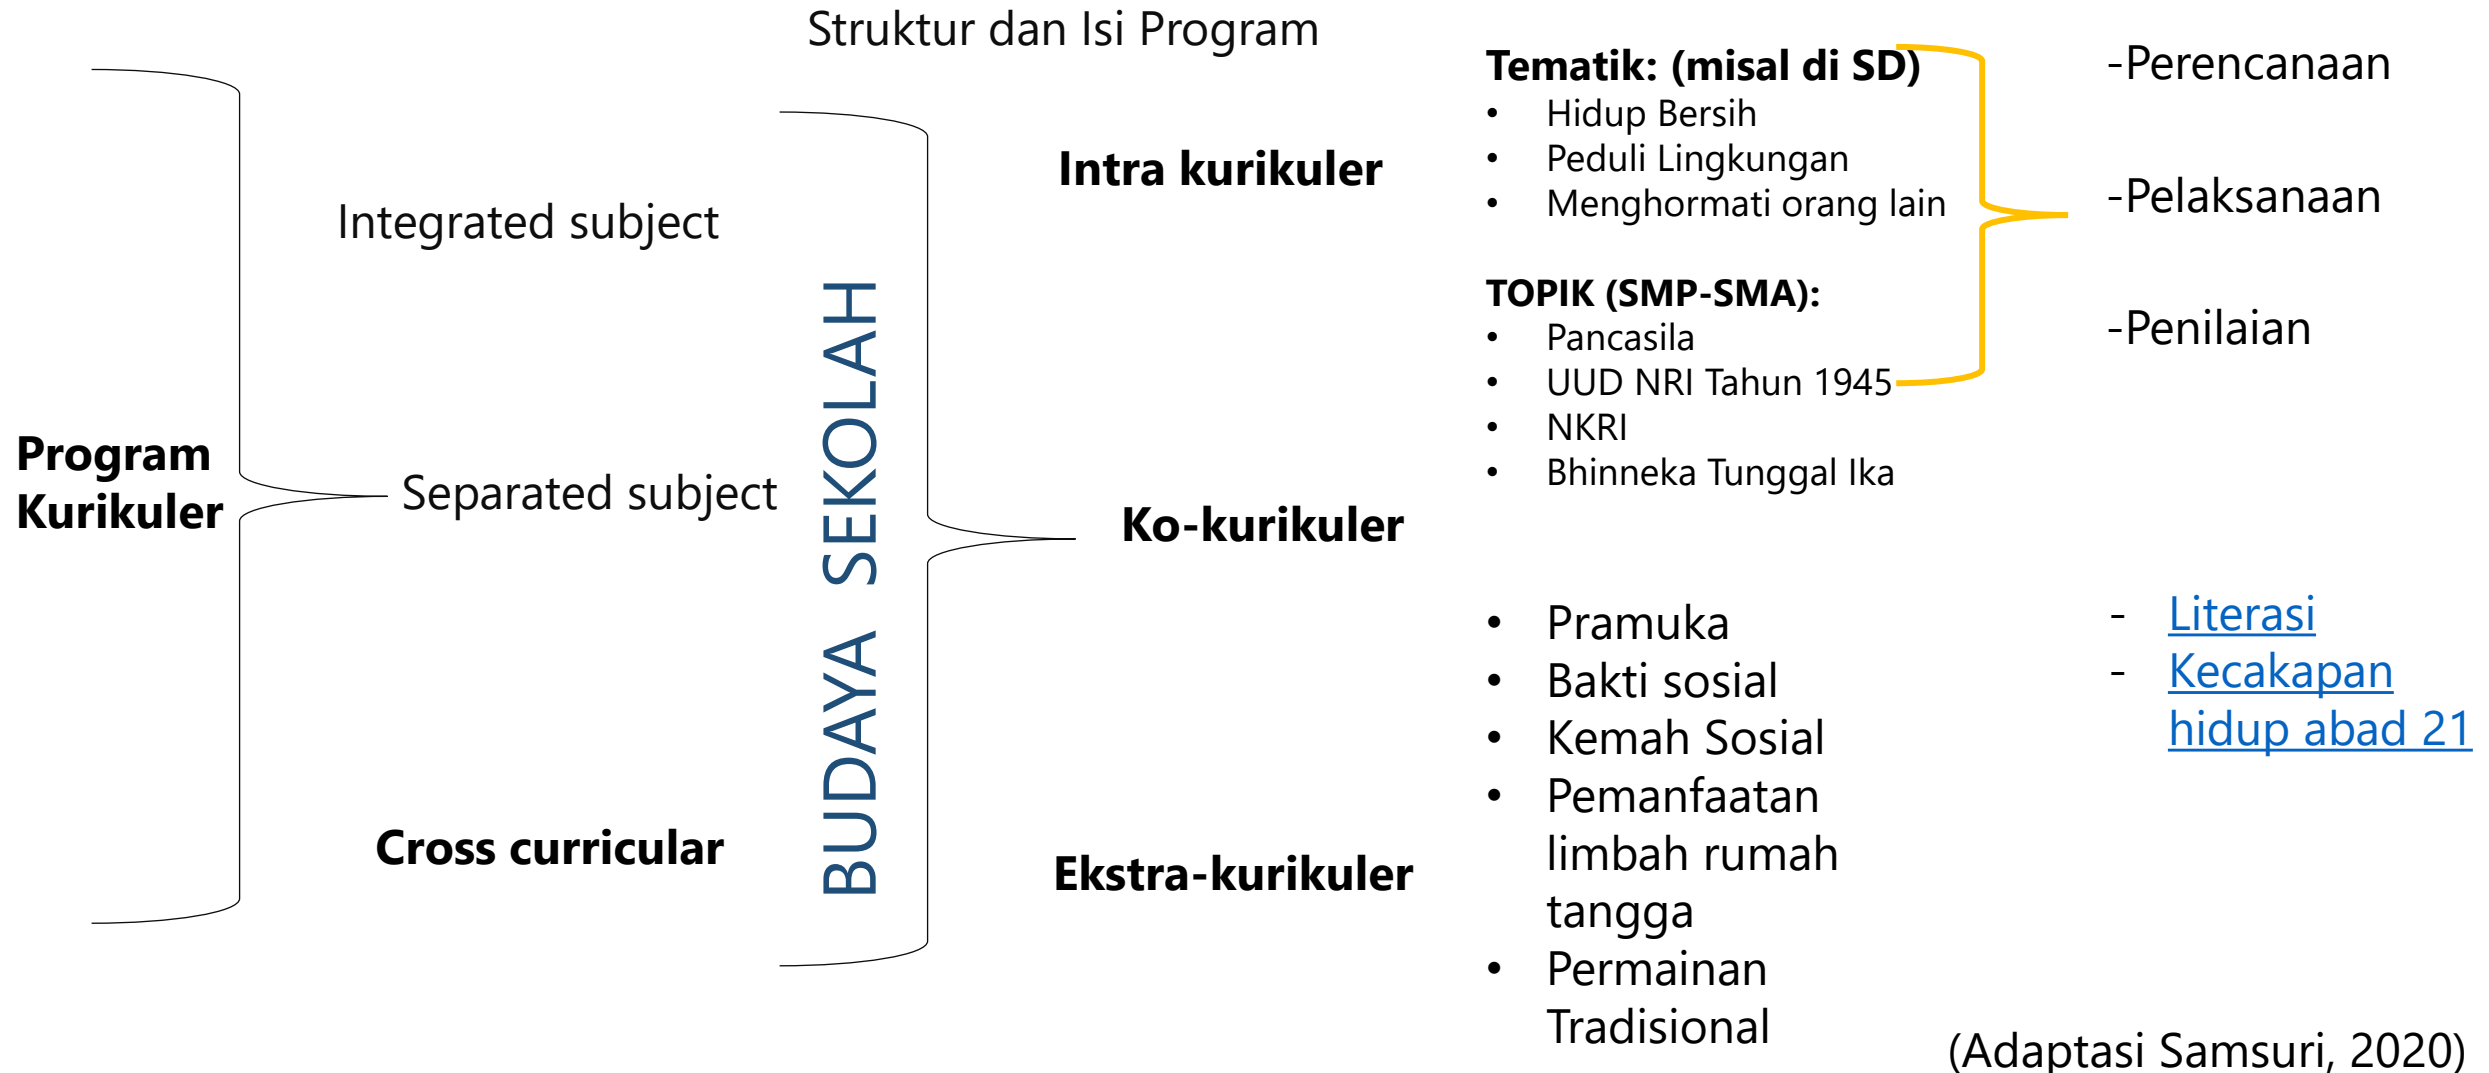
Struktur dan Isi Program

Program Kurikuler

Integrated subject

Separated subject

Cross curricular

BUDAYA SEKOLAH

Intra kurikuler

Ko-kurikuler

Ekstra-kurikuler

Tematik: (misal di SD)
- Hidup Bersih
- Peduli Lingkungan
- Menghormati orang lain

TOPIK (SMP-SMA):
- Pancasila
- UUD NRI Tahun 1945
- NKRI
- Bhinneka Tunggal Ika

-Perencanaan

-Pelaksanaan

-Penilaian

- Pramuka
- Bakti sosial
- Kemah Sosial
- Pemanfaatan limbah rumah tangga
- Permainan Tradisional

- Literasi
- Kecakapan hidup abad 21

(Adaptasi Samsuri, 2020)